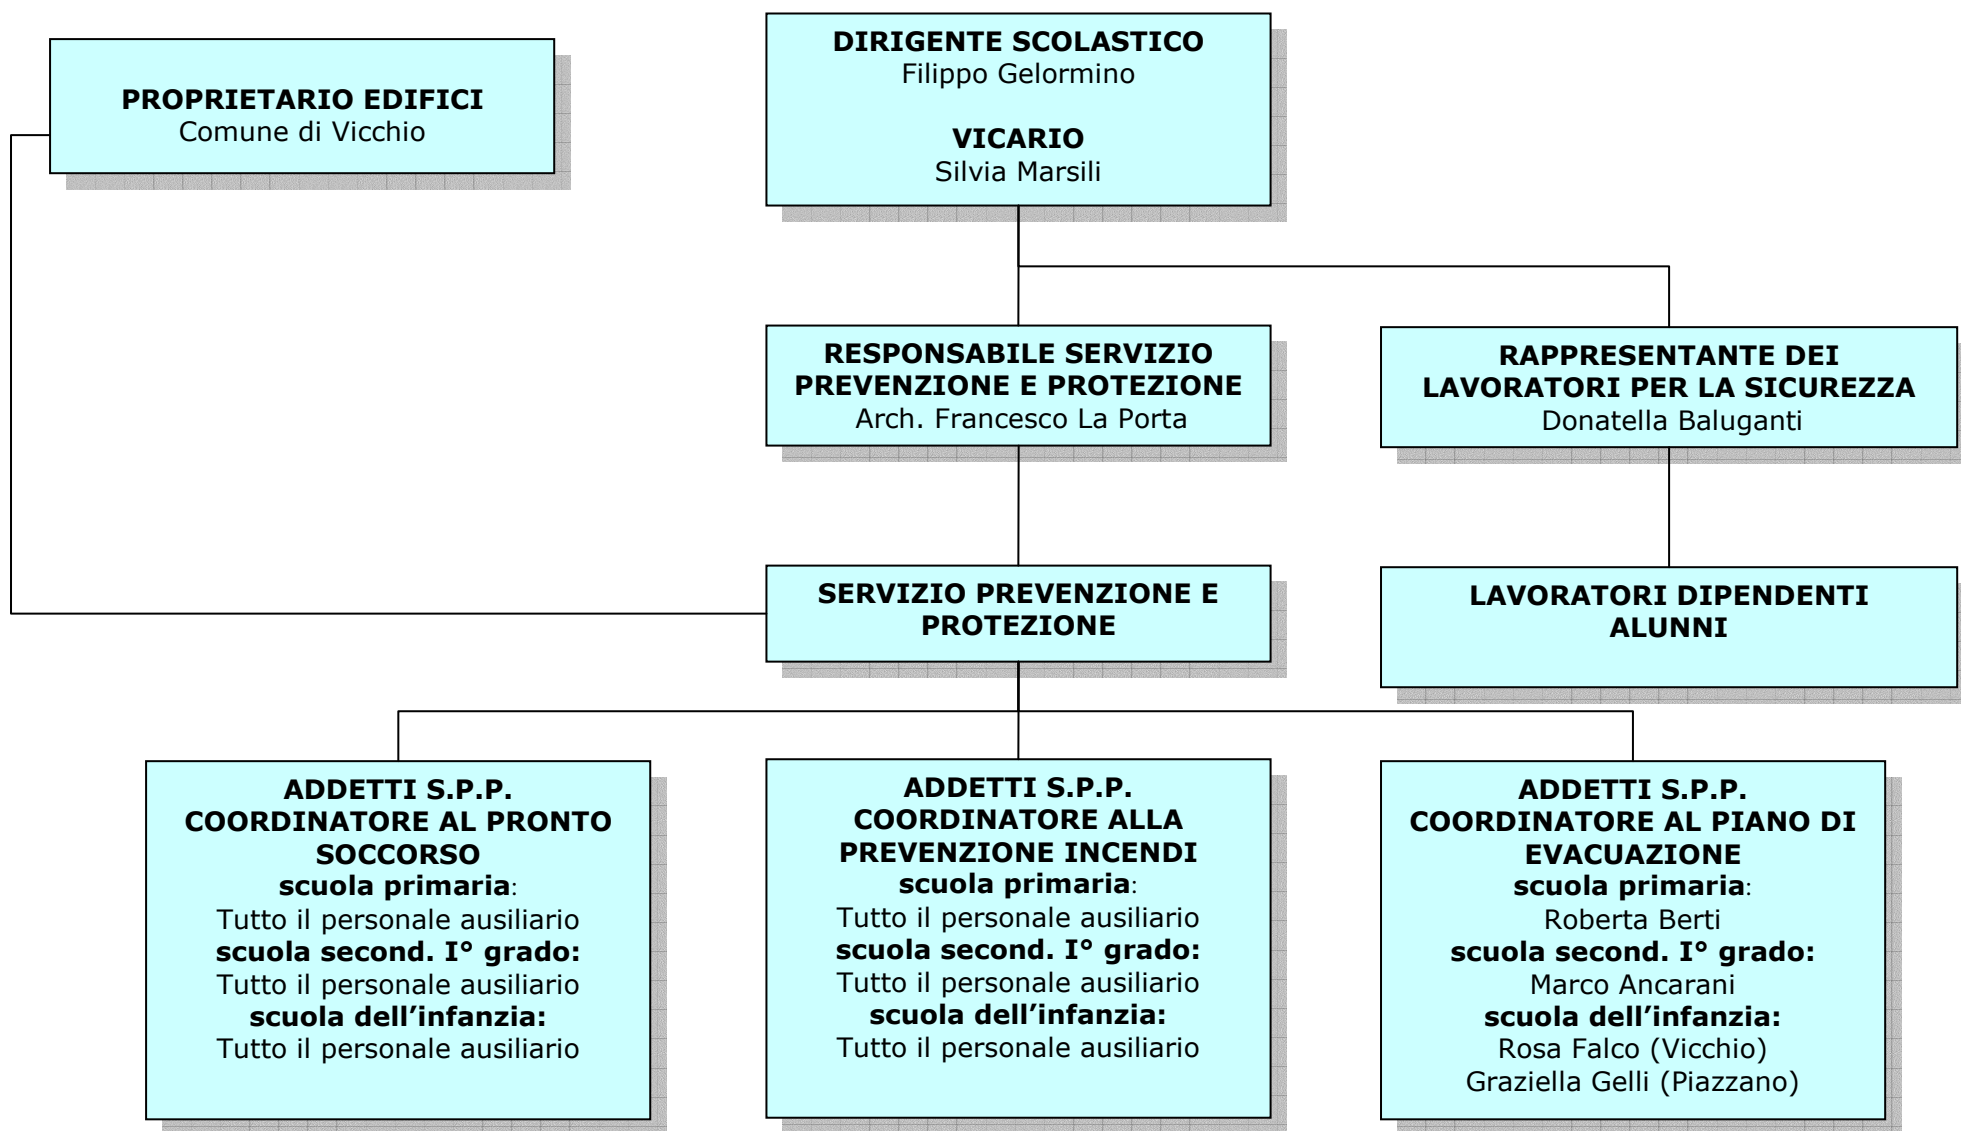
PROPRIETARIO EDIFICI
Comune di Vicchio

DIRIGENTE SCOLASTICO
Filippo Gelormino

VICARIO
Silvia Marsili

RESPONSABILE SERVIZIO PREVENZIONE E PROTEZIONE
Arch. Francesco La Porta

RAPPRESENTANTE DEI LAVORATORI PER LA SICUREZZA
Donatella Baluganti

SERVIZIO PREVENZIONE E PROTEZIONE

LAVORATORI DIPENDENTI
ALUNNI

ADDETTI S.P.P.
COORDINATORE AL PRONTO SOCCORSO
scuola primaria:
Tutto il personale ausiliario
scuola second. I° grado:
Tutto il personale ausiliario
scuola dell'infanzia:
Tutto il personale ausiliario

ADDETTI S.P.P.
COORDINATORE ALLA PREVENZIONE INCENDI
scuola primaria:
Tutto il personale ausiliario
scuola second. I° grado:
Tutto il personale ausiliario
scuola dell'infanzia:
Tutto il personale ausiliario

ADDETTI S.P.P.
COORDINATORE AL PIANO DI EVACUAZIONE
scuola primaria:
Roberta Berti
scuola second. I° grado:
Marco Ancarani
scuola dell'infanzia:
Rosa Falco (Vicchio)
Graziella Gelli (Piazzano)